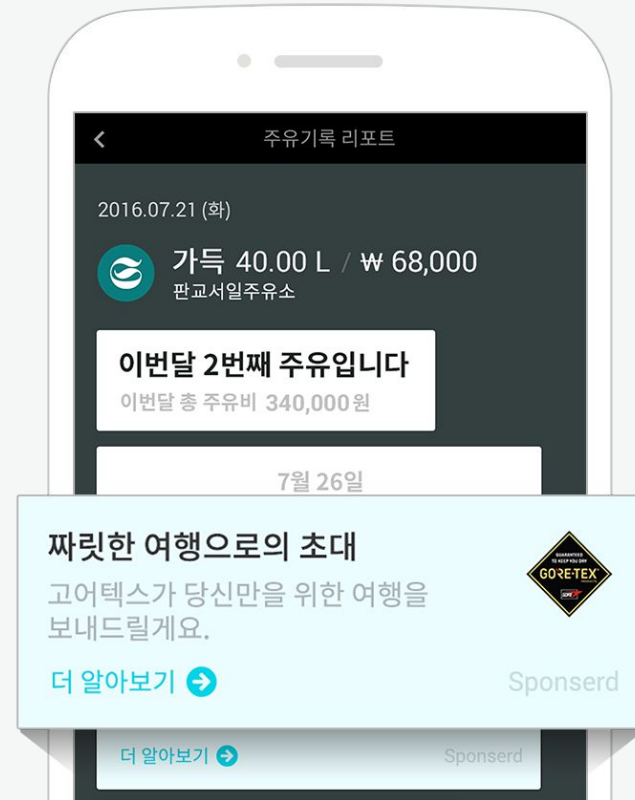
주유기록 리포트

2016.07.21 (화)

가득 40.00 L / ₩ 68,000
판교서일주유소

이번달 2번째 주유입니다
이번달 총 주유비 340,000원

7월 26일

짜릿한 여행으로의 초대
고어텍스가 당신만을 위한 여행을 보내드릴게요.

GUARANTEED TO KEEP YOU DRY
GORE-TEX

더 알아보기

Sponserd

더 알아보기

Sponserd